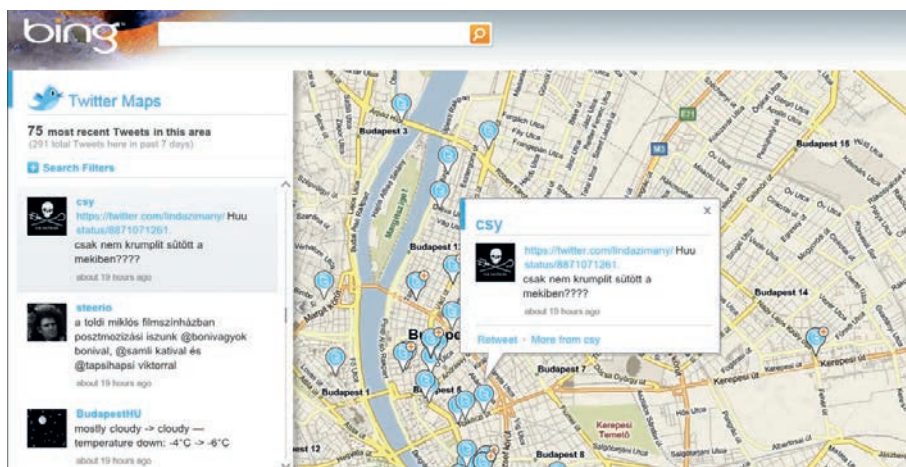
bing

Twitter Maps

75 most recent Tweets in this area
(291 total Tweets here in past 7 days)

Search Filters

csy
https://twitter.com/lindazimany/ Huu status/8871071261.
csak nem krumplit sütött a mekiben????
about 19 hours ago

steerio
a toldi miklós filmszínházban posztmozizási iszunk @bonivagyok bonival, @samli katival és @tapsihapsi viktorral
about 19 hours ago

BudapestHU
mostly cloudy -> cloudy — temperature down: -4°C -> -6°C
about 19 hours ago

csy
https://twitter.com/lindazimany/ Huu status/8871071261.
csak nem krumplit sütött a mekiben????
about 19 hours ago
Retweet · More from csy

Budapest 3
Budapest 13
Budapest 15
Budapest 14
Budapest 7
Budapest 1
Budapest 6
Budapest 8
Margitsziget
Kerepesi Temető
Kerepesi út
M3
E71